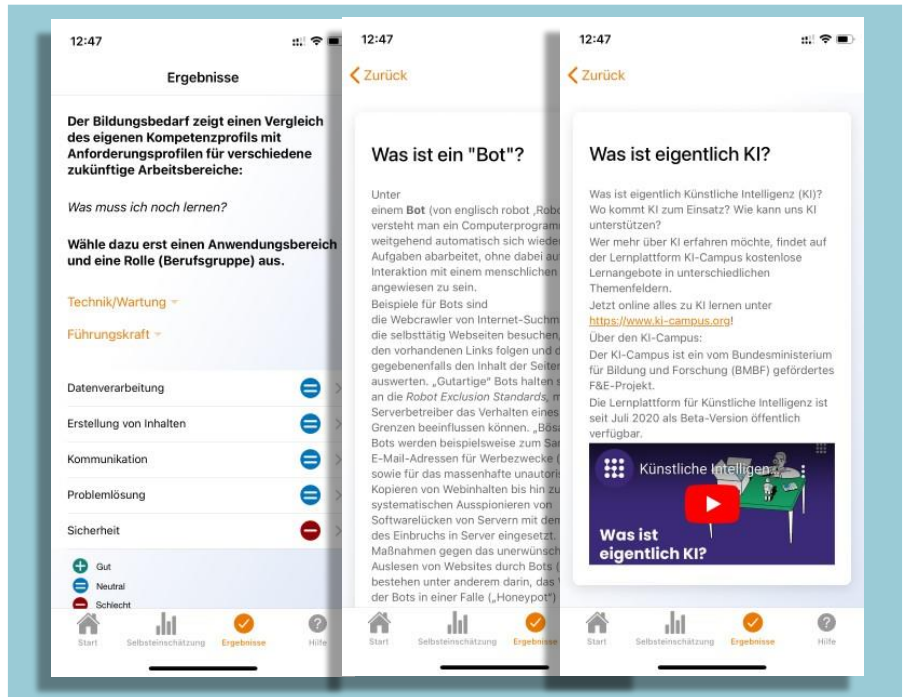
12:47

Ergebnisse

Der Bildungsbedarf zeigt einen Vergleich des eigenen Kompetenzprofils mit Anforderungsprofilen für verschiedene zukünftige Arbeitsbereiche:

Was muss ich noch lernen?

Wähle dazu erst einen Anwendungsbereich und eine Rolle (Berufsgruppe) aus.

Technik/Wartung

Führungskraft

Datenverarbeitung

Erstellung von Inhalten

Kommunikation

Problemlösung

Sicherheit

Gut

Neutral

Schlecht

Start Selbsteinschätzung Ergebnisse Hilfe

12:47

‹ Zurück

Was ist ein "Bot"?

Unter einem **Bot** (von englisch robot ‚Robo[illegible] versteht man ein Computerprogram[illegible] weitgehend automatisch sich wiede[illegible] Aufgaben abarbeitet, ohne dabei au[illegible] Interaktion mit einem menschlichen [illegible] angewiesen zu sein.
Beispiele für Bots sind die Webcrawler von Internet-Suchm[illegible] die selbsttätig Webseiten besuchen, den vorhandenen Links folgen und d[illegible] gegebenenfalls den Inhalt der Seiten auswerten. „Gutartige" Bots halten s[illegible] an die *Robot Exclusion Standards*, m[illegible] Serverbetreiber das Verhalten eines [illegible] Grenzen beeinflussen können. „Bösa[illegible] Bots werden beispielsweise zum Sa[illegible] E-Mail-Adressen für Werbezwecke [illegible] sowie für das massenhafte unautori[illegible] Kopieren von Webinhalten bis hin zu systematischen Ausspionieren von Softwarelücken von Servern mit den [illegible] des Einbruchs in Server eingesetzt. Maßnahmen gegen das unerwünsch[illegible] Auslesen von Websites durch Bots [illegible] bestehen unter anderem darin, das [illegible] der Bots in einer Falle („Honeypot") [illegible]

Start Selbsteinschätzung Ergebnisse

12:47

‹ Zurück

Was ist eigentlich KI?

Was ist eigentlich Künstliche Intelligenz (KI)? Wo kommt KI zum Einsatz? Wie kann uns KI unterstützen?
Wer mehr über KI erfahren möchte, findet auf der Lernplattform KI-Campus kostenlose Lernangebote in unterschiedlichen Themenfeldern.
Jetzt online alles zu KI lernen unter https://www.ki-campus.org!
Über den KI-Campus:
Der KI-Campus ist ein vom Bundesministerium für Bildung und Forschung (BMBF) gefördertes F&E-Projekt.
Die Lernplattform für Künstliche Intelligenz ist seit Juli 2020 als Beta-Version öffentlich verfügbar.

Künstliche Intelligen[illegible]

Was ist eigentlich KI?

Start Selbsteinschätzung Ergebnisse Hilfe